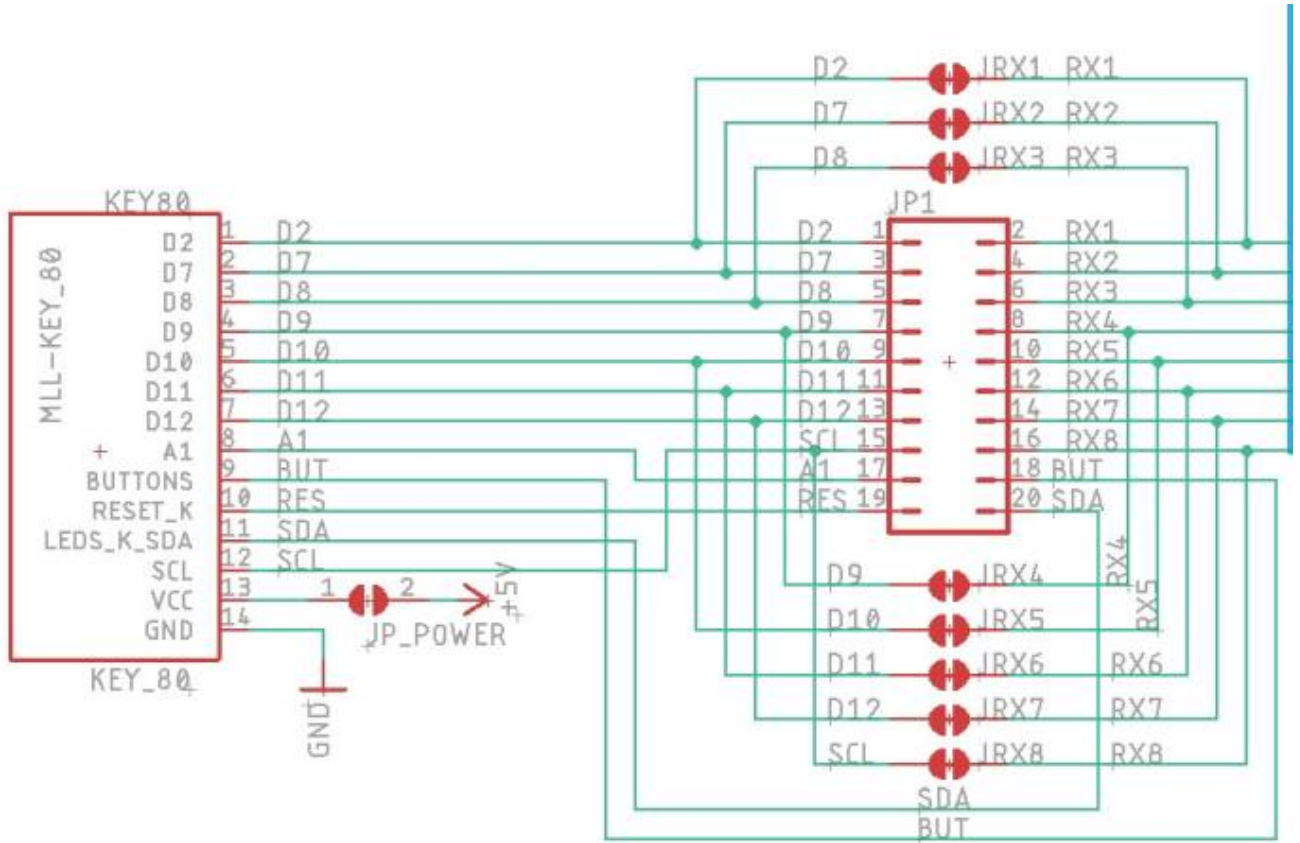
D2 JRX1 RX1
D7 JRX2 RX2
D8 JRX3 RX3

KEY80
MLL-KEY_80
D2 1 D2
D7 2 D7
D8 3 D8
D9 4 D9
D10 5 D10
D11 6 D11
D12 7 D12
A1 8 A1
BUTTONS 9 BUT
RESET_K 10 RES
LEDS_K_SDA 11 SDA
SCL 12 SCL
VCC 13
GND 14
KEY_80

1 2 +5V
JP_POWER
GND

JP1
D2 1 2 RX1
D7 3 4 RX2
D8 5 6 RX3
D9 7 8 RX4
D10 9 10 RX5
D11 11 12 RX6
D12 13 14 RX7
SCL 15 16 RX8
A1 17 18 BUT
RES 19 20 SDA

D9 JRX4 RX4
D10 JRX5 RX5
D11 JRX6 RX6
D12 JRX7 RX7
SCL JRX8 RX8
SDA
BUT